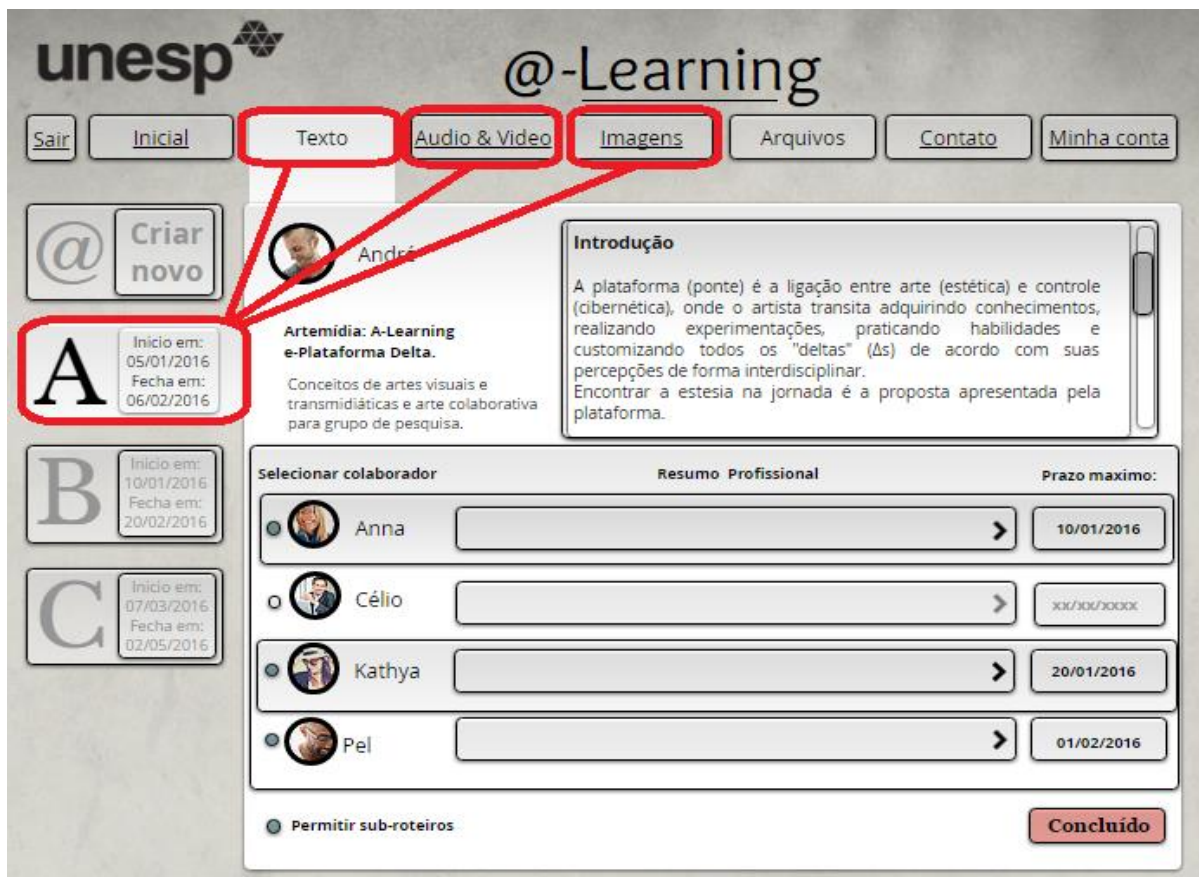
unesp

@-Learning

Sair Inicial Texto Audio & Video Imagens Arquivos Contato Minha conta

@ Criar novo

A Inicio em: 05/01/2016 Fecha em: 06/02/2016

B Inicio em: 10/01/2016 Fecha em: 20/02/2016

C Inicio em: 07/03/2016 Fecha em: 02/05/2016

André

Artemídia: A-Learning e-Plataforma Delta.

Conceitos de artes visuais e transmidiáticas e arte colaborativa para grupo de pesquisa.

Introdução

A plataforma (ponte) é a ligação entre arte (estética) e controle (cibernética), onde o artista transita adquirindo conhecimentos, realizando experimentações, praticando habilidades e customizando todos os "deltas" (Δs) de acordo com suas percepções de forma interdisciplinar.
Encontrar a estesia na jornada é a proposta apresentada pela plataforma.

Selecionar colaborador

Resumo Profissional

Prazo maximo:

Anna 10/01/2016

Célio xx/xx/xxxx

Kathya 20/01/2016

Pel 01/02/2016

Permitir sub-roteiros

Concluído